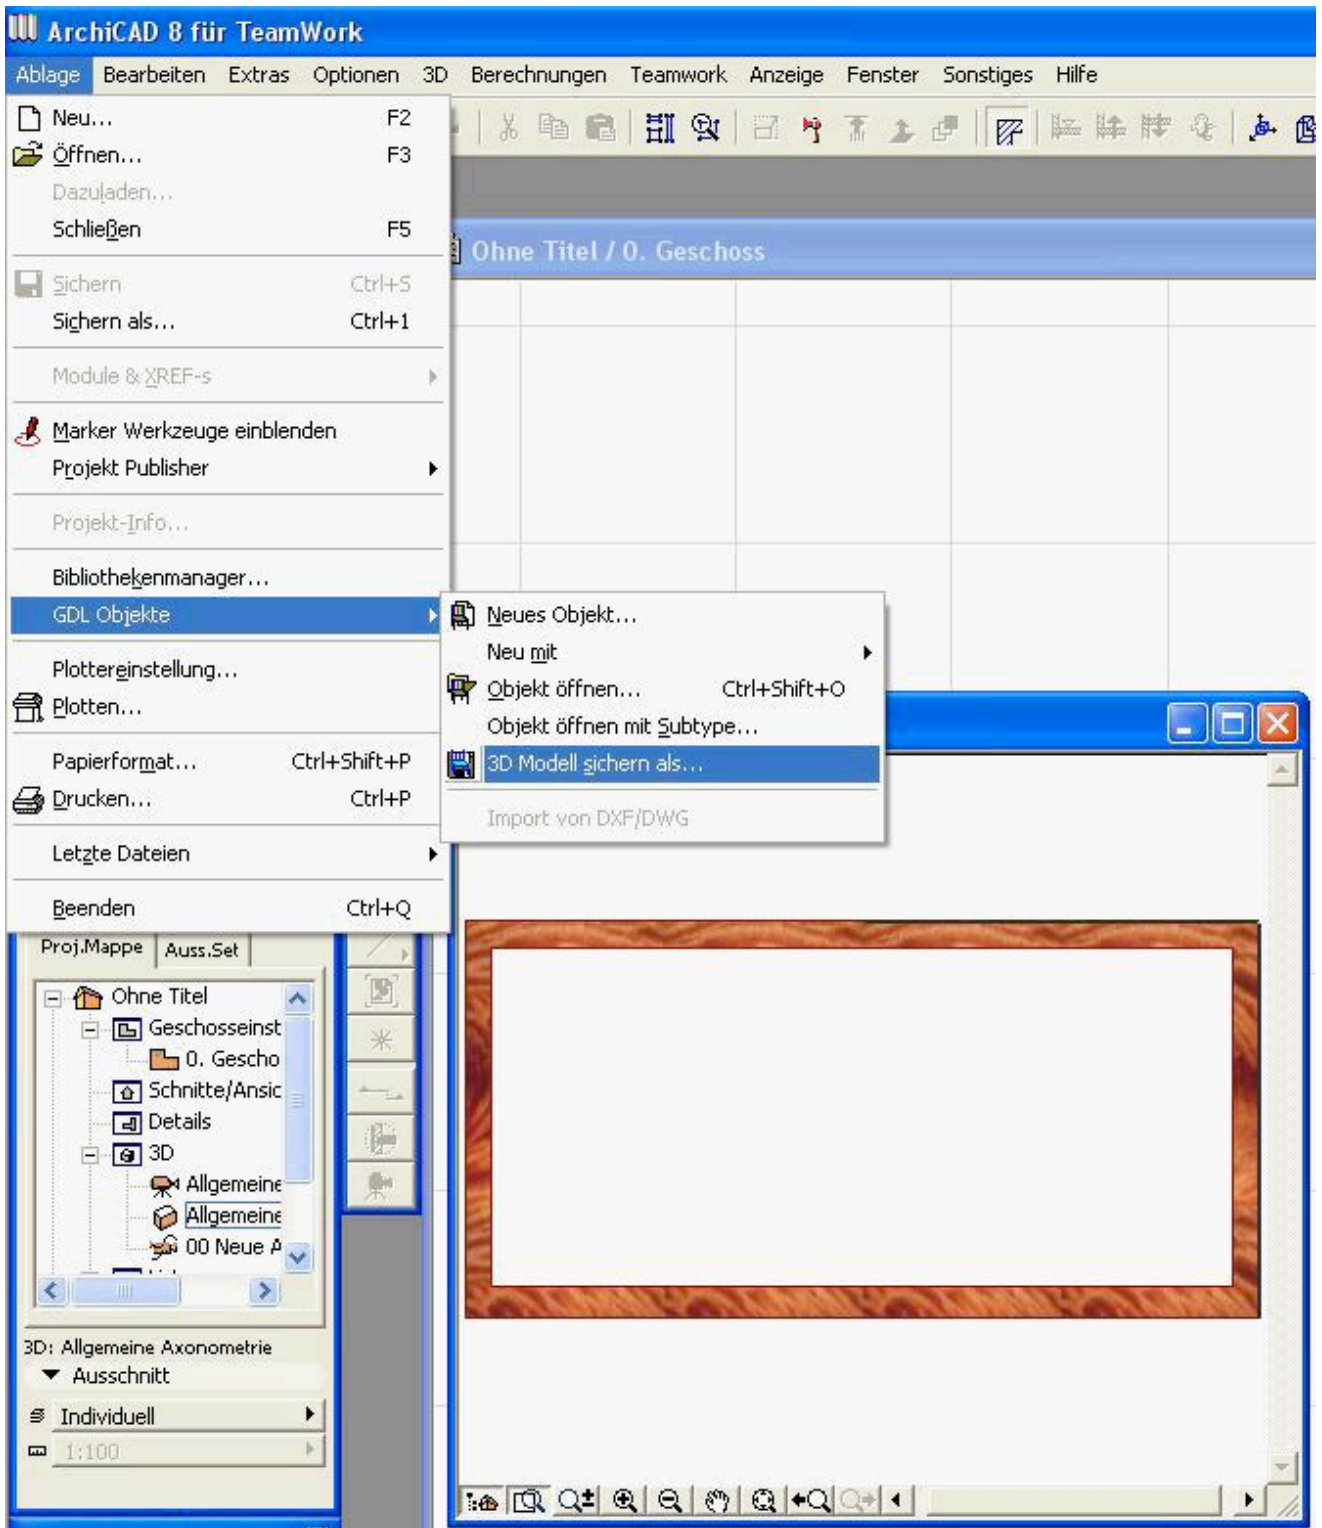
ArchiCAD 8 für TeamWork

Ablage Bearbeiten Extras Optionen 3D Berechnungen Teamwork Anzeige Fenster Sonstiges Hilfe

Neu... F2
Öffnen... F3
Dazuladen...
Schließen F5
Sichern Ctrl+S
Sichern als... Ctrl+1
Module & XREF-s
Marker Werkzeuge einblenden
Projekt Publisher
Projekt-Info...
Bibliothekenmanager...
GDL Objekte
Plottereinstellung...
Plotten...
Papierformat... Ctrl+Shift+P
Drucken... Ctrl+P
Letzte Dateien
Beenden Ctrl+Q

Neues Objekt...
Neu mit
Objekt öffnen... Ctrl+Shift+O
Objekt öffnen mit Subtype...
3D Modell sichern als...
Import von DXF/DWG

Ohne Titel / 0. Geschoss

Proj.Mappe Auss.Set
Ohne Titel
Geschosseinst
0. Gescho
Schnitte/Ansic
Details
3D
Allgemeine
Allgemeine
00 Neue A

3D: Allgemeine Axonometrie
Ausschnitt
Individuell
1:100